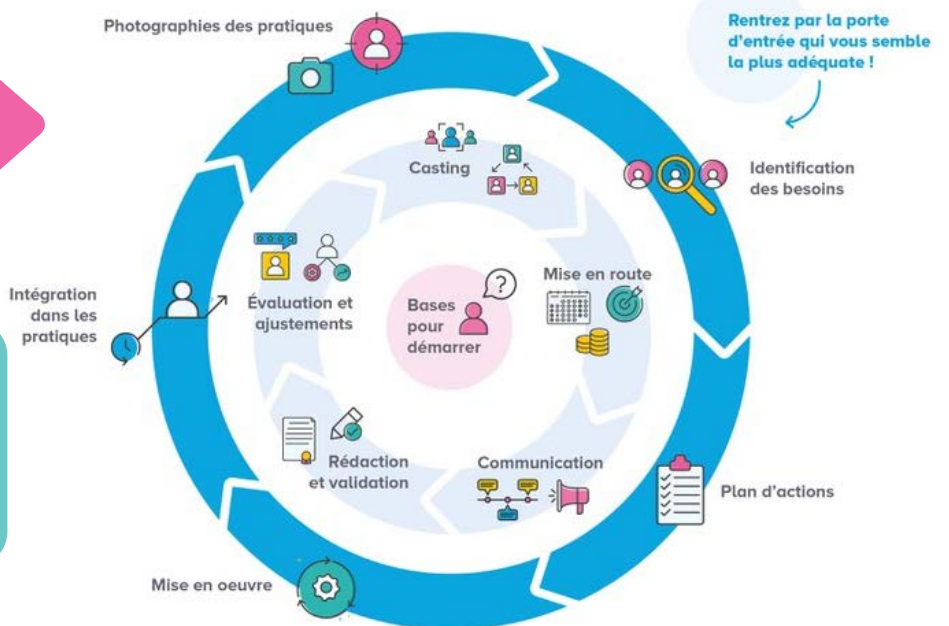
Photographies des pratiques

Rentrez par la porte d'entrée qui vous semble la plus adéquate !

Identification des besoins

Casting

Évaluation et ajustements

Bases pour démarrer

Mise en route

Intégration dans les pratiques

Rédaction et validation

Communication

Plan d'actions

Mise en oeuvre